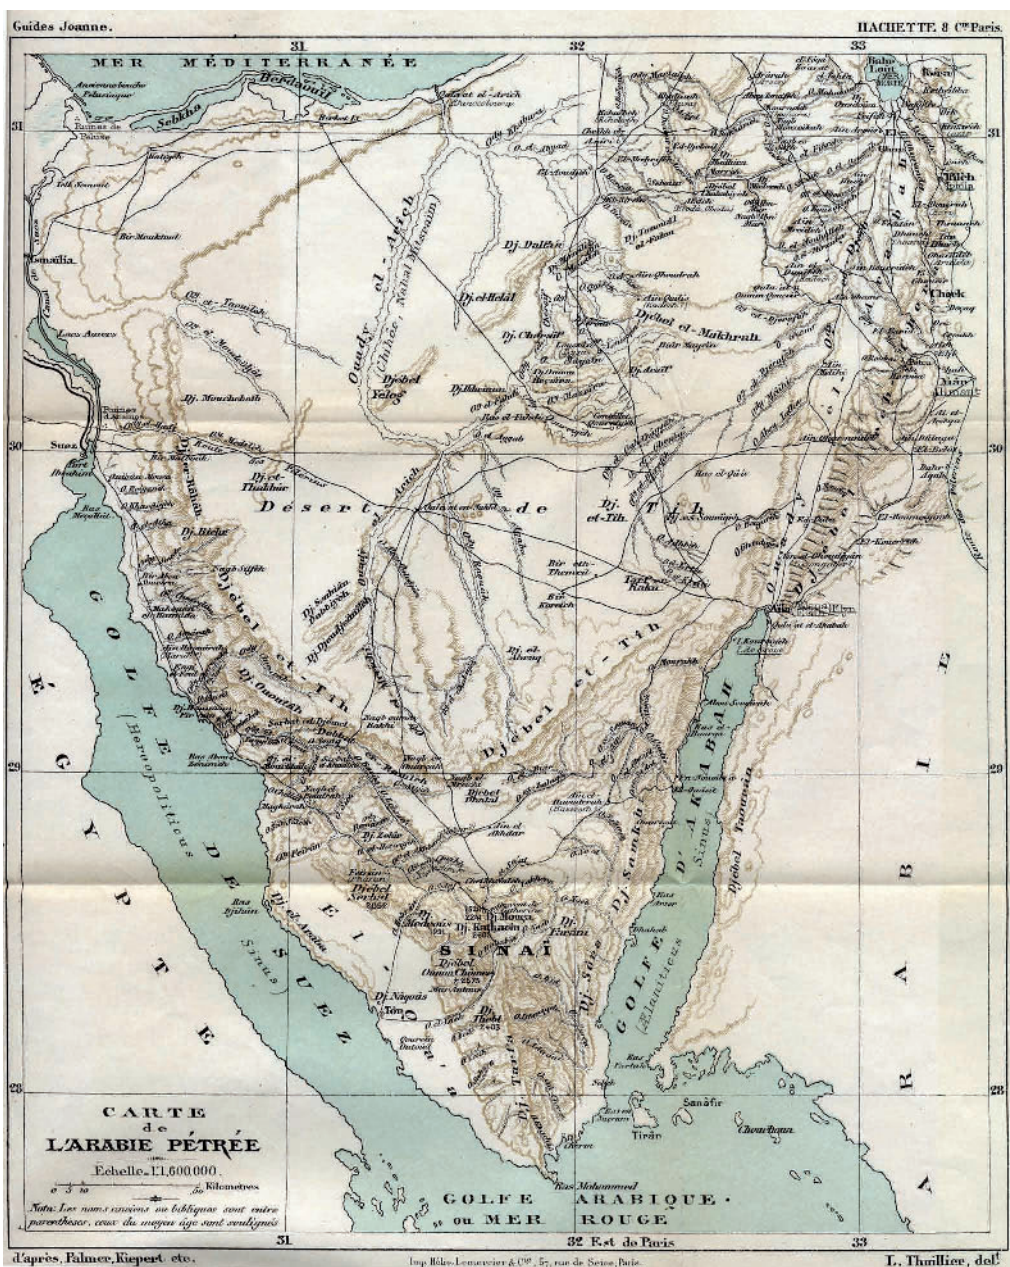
Guides Joanne.

HACHETTE & Cie Paris.

MER MÉDITERRANÉE

31

32

33

Sebkha

Berdaouil

Ismaïlia

Lacs Amers

Suez

Dj. Mouïchebah

Dj. Raha

Dj. Bicha

Dj. et-Thihiar

Désert de et-Tih

Ouady el-Arich

Djebel Yelog

Dj. el-Helal

Dj. Dalfah

Djebel el-Makhrah

Dj. Ikheimun

Djebel et-Tih

Djebel et-Tih

Dj. et-Tih

Ras Zenimeh

Djebel Serbal

Dj. Moûça

Dj. Katharin

SINAÏ

Djebel Oumm Chômer

Dj. Nâgous

Tôr

Dj. Sabâ

Dj. Samghi

GOLFE D'AKABAH (Sinus Aelaniticus)

GOLFE DE SUEZ (Heroopoliticus Sinus)

ÉGYPTE

ARABIE

Akabah

Sanâfir

Tirân

Chaouchâm

Ras Mohammed

29

30

31

28

CARTE de L'ARABIE PÉTRÉE

Échelle 1:1,600,000.

0 5 10 50 Kilometres

Nota: Les noms anciens ou bibliques sont entre parenthèses, ceux du moyen âge sont soulignés

GOLFE ARABIQUE ou MER ROUGE

31

32 Est de Paris

33

d'après Palmer, Kiepert etc.

Imp. Hélio. Lemercier & Cie, 57, rue de Seine, Paris.

L. Thuillier, delt